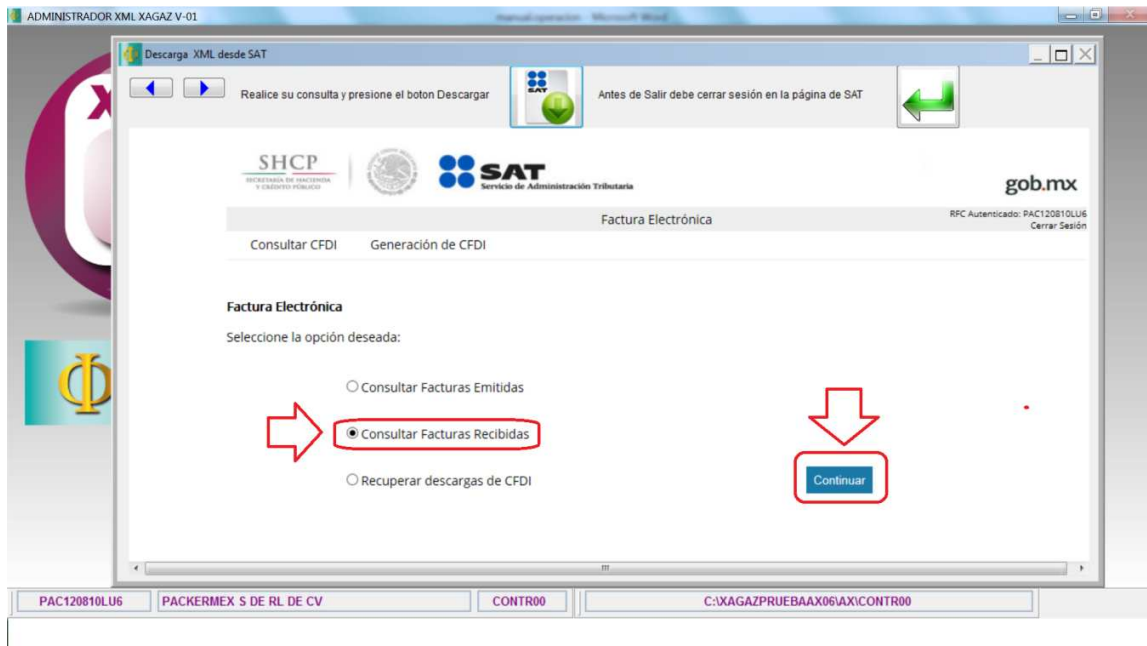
ADMINISTRADOR XML XAGAZ V-01

manual operacion - Microsoft Word

Descarga XML desde SAT

Realice su consulta y presione el boton Descargar

SAT

Antes de Salir debe cerrar sesión en la página de SAT

SHCP
SECRETARÍA DE HACIENDA Y CRÉDITO PÚBLICO

SAT
Servicio de Administración Tributaria

gob.mx

Factura Electrónica

RFC Autenticado: PAC120810LU6
Cerrar Sesión

Consultar CFDI Generación de CFDI

Factura Electrónica

Seleccione la opción deseada:

Consultar Facturas Emitidas

Consultar Facturas Recibidas

Recuperar descargas de CFDI

Continuar

PAC120810LU6 | PACKERMEX S DE RL DE CV | CONTR00 | C:\XAGAZPRUEBAAX06\AX\CONTR00